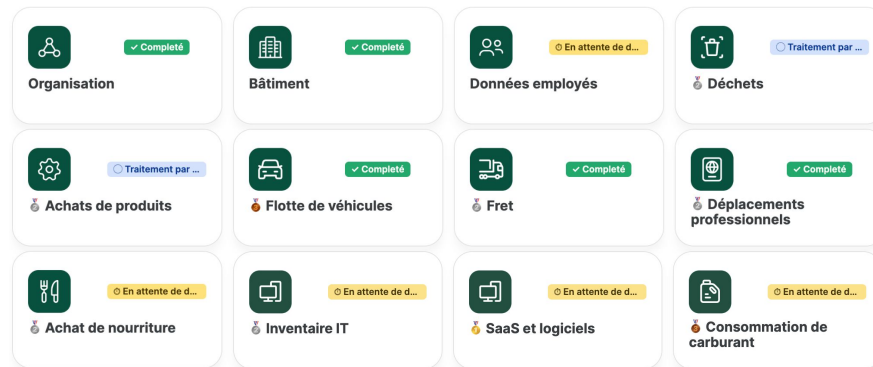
✓ Complété
Organisation

✓ Complété
Bâtiment

En attente de d...
Données employés

Traitement par ...
Déchets

Traitement par ...
Achats de produits

✓ Complété
Flotte de véhicules

✓ Complété
Fret

✓ Complété
Déplacements professionnels

En attente de d...
Achat de nourriture

En attente de d...
Inventaire IT

En attente de d...
SaaS et logiciels

En attente de d...
Consommation de carburant